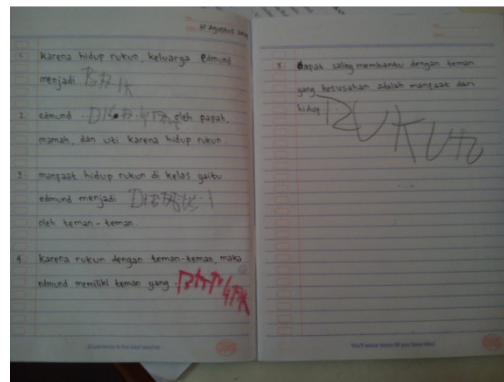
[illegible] Agustus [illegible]

1. Karena hidup rukun, keluarga edmund menjadi Bahagia

2. edmund Disayangi oleh papah, mamah, dan uti karena hidup rukun

3. manfaat hidup rukun di kelas yaitu edmund menjadi Disenangi oleh teman - teman.

4. Karena rukun dengan teman-teman, maka edmund memiliki teman yang Banyak

5. Dapat saling membantu dengan teman yang kesusahan adalah manfaat dari hidup RUKUN

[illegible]

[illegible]